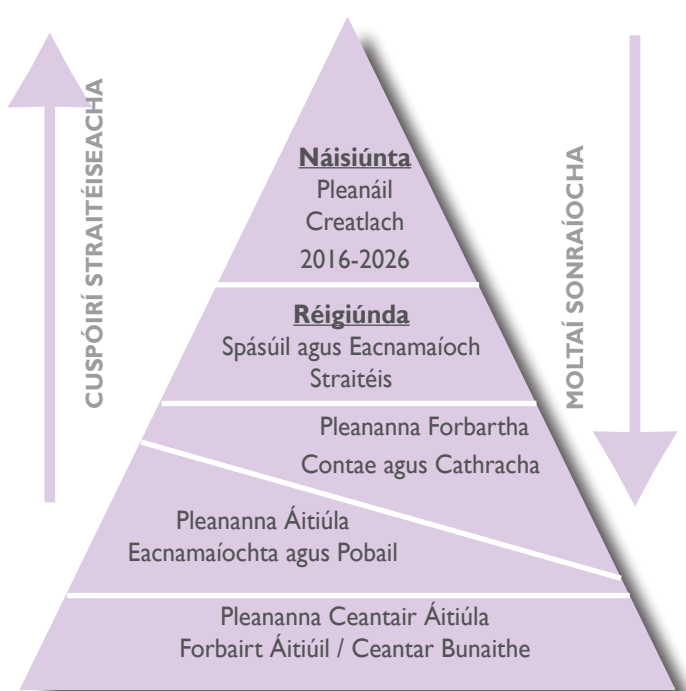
CUSPÓIRÍ STRAITÉISEACHA

Náisiúnta
Pleanáil
Creatlach
2016-2026

Réigiúnda
Spásúil agus Eacnamaíoch
Straitéis

Pleananna Forbartha
Contae agus Cathracha

Pleananna Áitiúla
Eacnamaíochta agus Pobail

Pleananna Ceantair Áitiúla
Forbairt Áitiúil / Ceantar Bunaithe

MOLTAÍ SONRAÍOCHA